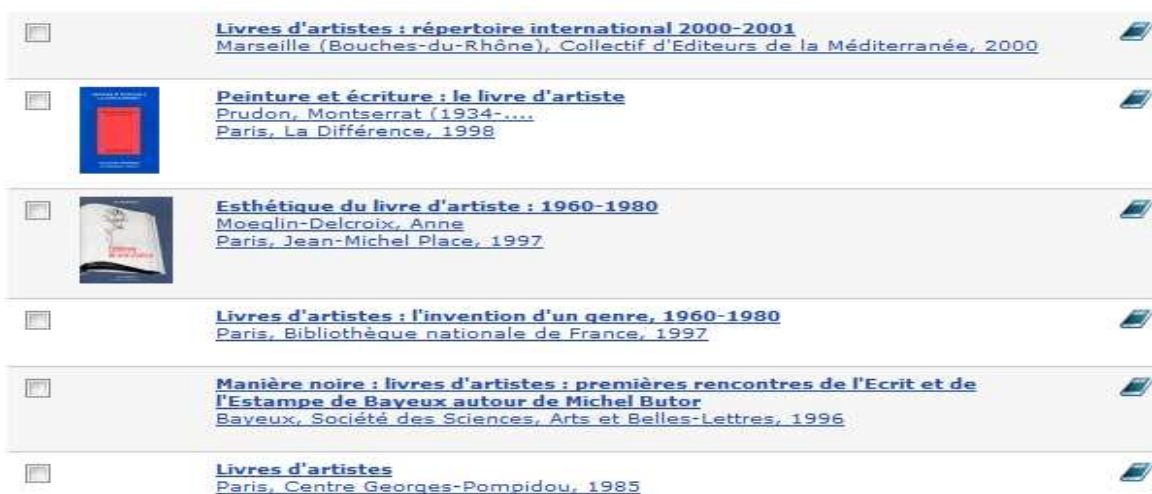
Livres d'artistes : répertoire international 2000-2001
Marseille (Bouches-du-Rhône), Collectif d'Editeurs de la Méditerranée, 2000

Peinture et écriture : le livre d'artiste
Prudon, Montserrat (1934-....
Paris, La Différence, 1998

Esthétique du livre d'artiste : 1960-1980
Moeglin-Delcroix, Anne
Paris, Jean-Michel Place, 1997

Livres d'artistes : l'invention d'un genre, 1960-1980
Paris, Bibliothèque nationale de France, 1997

Manière noire : livres d'artistes : premières rencontres de l'Ecrit et de l'Estampe de Bayeux autour de Michel Butor
Bayeux, Société des Sciences, Arts et Belles-Lettres, 1996

Livres d'artistes
Paris, Centre Georges-Pompidou, 1985